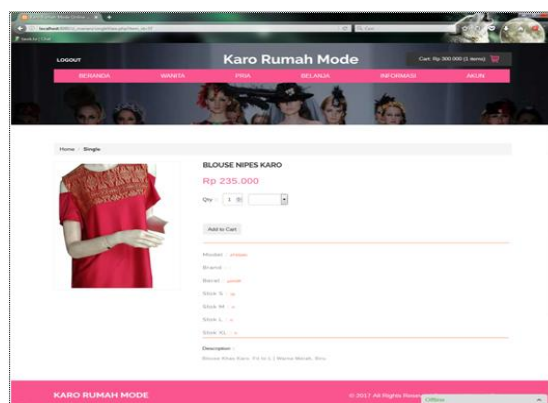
Karo Rumah Mode

LOGOUT

Cart: Rp.300.000 (1 items)

BERANDA WANITA PRIA BELANJA INFORMASI AKUN

Home / Single

BLOUSE NIPES KARO

Rp 235.000

Qty : 1

Add to Cart

Model : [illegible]

Brand :

Berat : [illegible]

Stok S : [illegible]

Stok M : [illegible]

Stok L : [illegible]

Stok XL : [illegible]

Description :

Blouse Khas Karo. Fit to L Warna Merah. Rok.

KARO RUMAH MODE

© 2017 All Rights Reser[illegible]

Offline